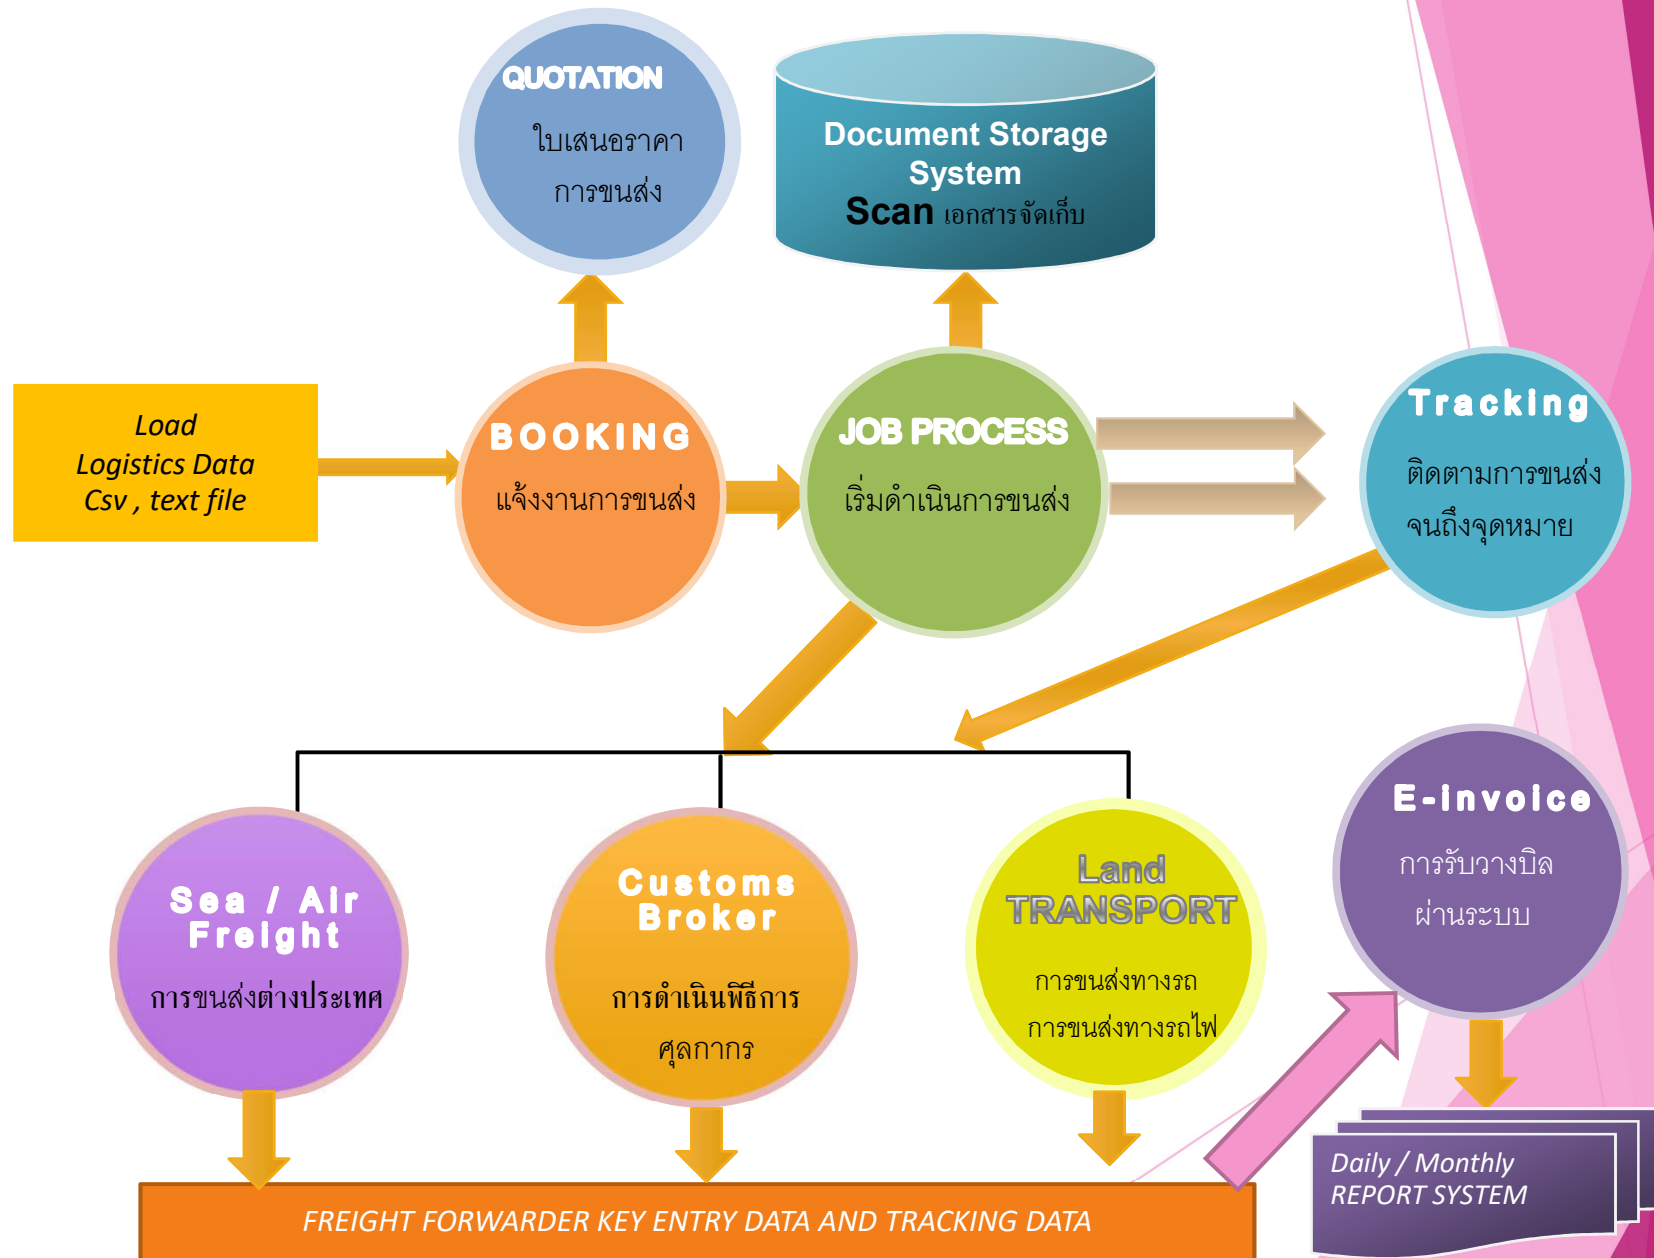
QUOTATION
ใบเสนอราคา
การขนส่ง

Document Storage System
Scan เอกสารจัดเก็บ

Load
Logistics Data
Csv , text file

BOOKING
แจ้งงานการขนส่ง

JOB PROCESS
เริ่มดำเนินการขนส่ง

Tracking
ติดตามการขนส่ง
จนถึงจุดหมาย

E-invoice
การรับวางบิล
ผ่านระบบ

Sea / Air Freight
การขนส่งต่างประเทศ

Customs Broker
การดำเนินพิธีการ
ศุลกากร

Land TRANSPORT
การขนส่งทางรถ
การขนส่งทางรถไฟ

Daily / Monthly
REPORT SYSTEM

FREIGHT FORWARDER KEY ENTRY DATA AND TRACKING DATA